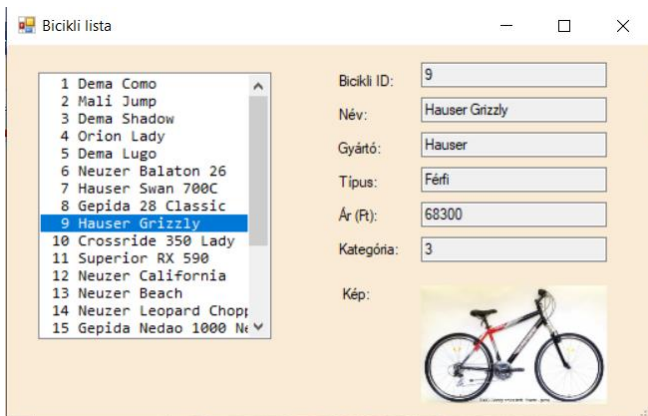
Bicikli lista

1 Dema Como
2 Mali Jump
3 Dema Shadow
4 Orion Lady
5 Dema Lugo
6 Neuzer Balaton 26
7 Hauser Swan 700C
8 Gepida 28 Classic
9 Hauser Grizzly
10 Crossride 350 Lady
11 Superior RX 590
12 Neuzer California
13 Neuzer Beach
14 Neuzer Leopard Chopp
15 Gepida Nedao 1000 Ne

Bicikli ID: 9
Név: Hauser Grizzly
Gyártó: Hauser
Típus: Férfi
Ár (Ft): 68300
Kategória: 3
Kép: